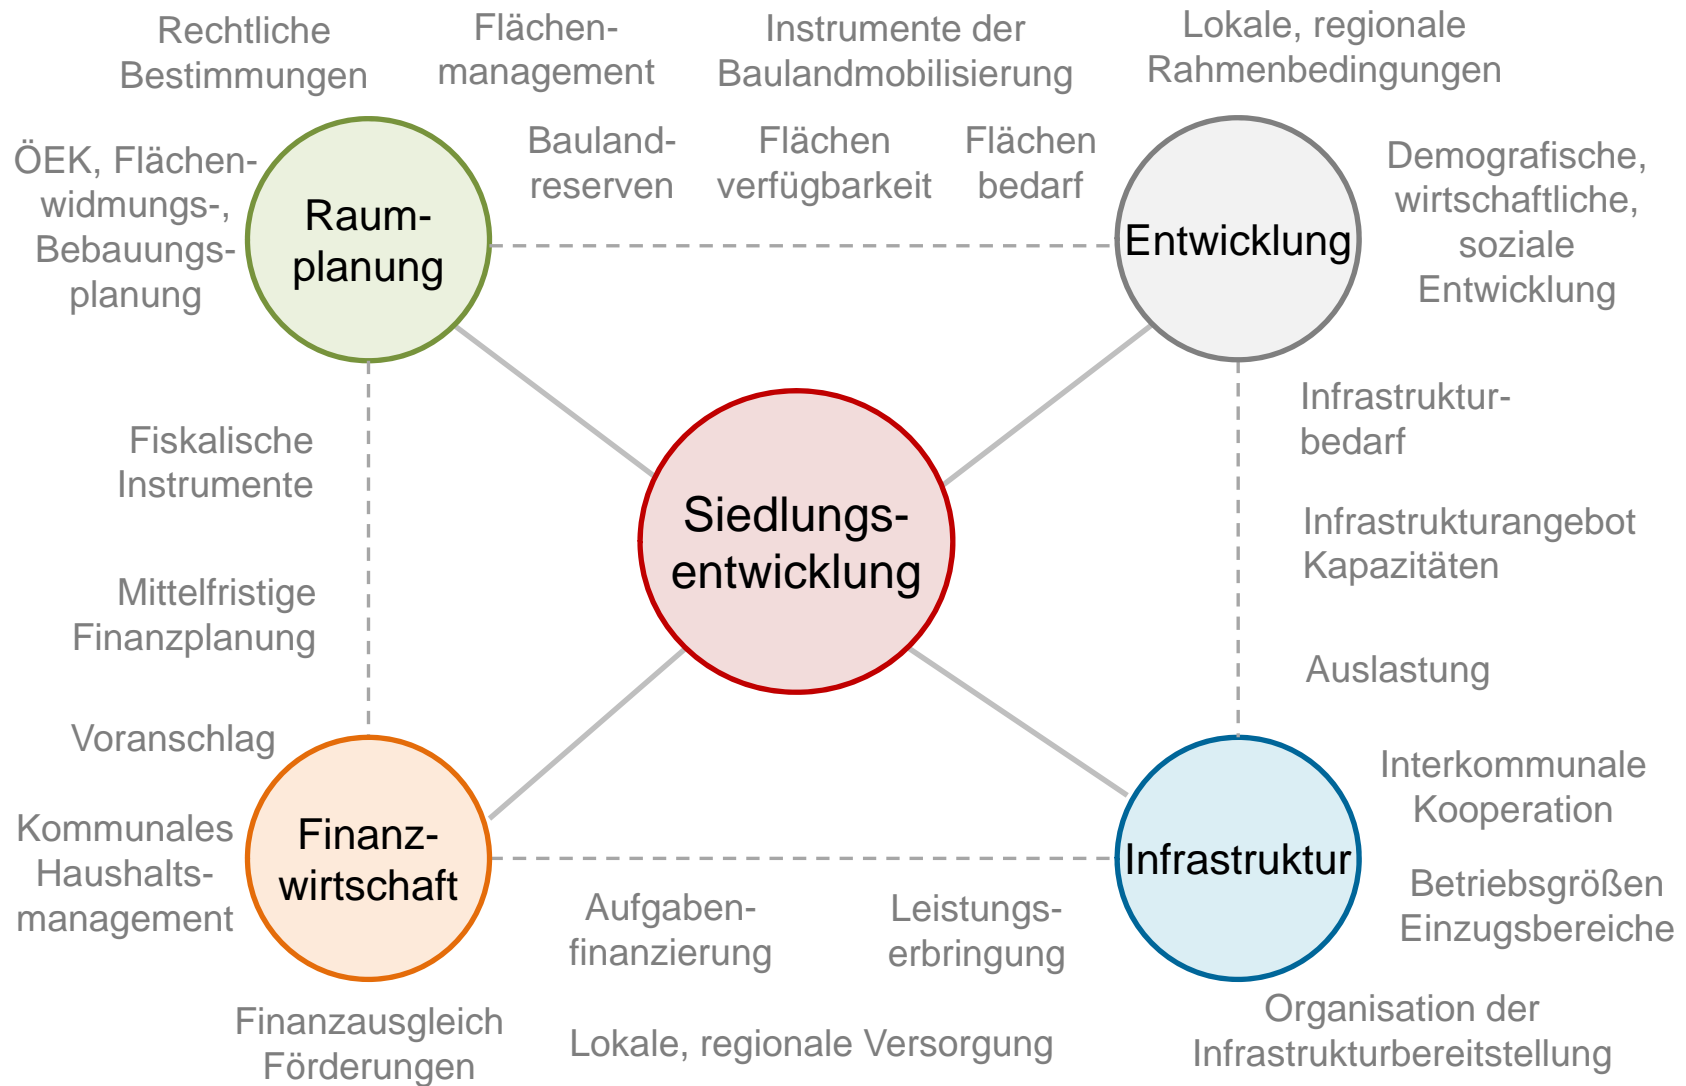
Rechtliche Bestimmungen

Flächen-management

Instrumente der Baulandmobilisierung

Lokale, regionale Rahmenbedingungen

ÖEK, Flächen-widmungs-, Bebauungs-planung

Raum-planung

Bauland-reserven

Flächen verfügbarkeit

Flächen bedarf

Entwicklung

Demografische, wirtschaftliche, soziale Entwicklung

Fiskalische Instrumente

Infrastruktur-bedarf

Siedlungs-entwicklung

Infrastrukturangebot Kapazitäten

Mittelfristige Finanzplanung

Auslastung

Voranschlag

Interkommunale Kooperation

Kommunales Haushalts-management

Finanz-wirtschaft

Infrastruktur

Betriebsgrößen Einzugsbereiche

Aufgaben-finanzierung

Leistungs-erbringung

Organisation der Infrastrukturbereitstellung

Finanzausgleich Förderungen

Lokale, regionale Versorgung